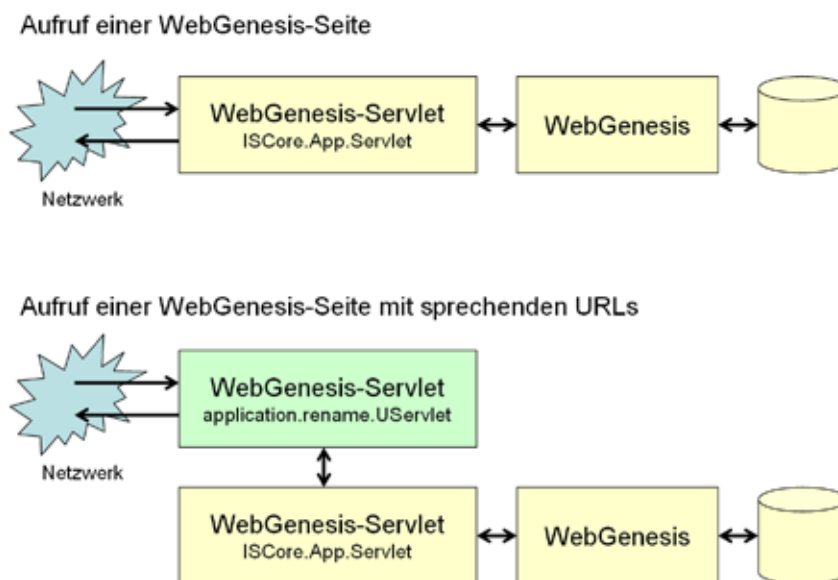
Aufruf einer WebGenesis-Seite

Netzwerk

WebGenesis-Servlet
ISCore.App.Servlet

WebGenesis

Aufruf einer WebGenesis-Seite mit sprechenden URLs

Netzwerk

WebGenesis-Servlet
application.rename.UServlet

WebGenesis-Servlet
ISCore.App.Servlet

WebGenesis